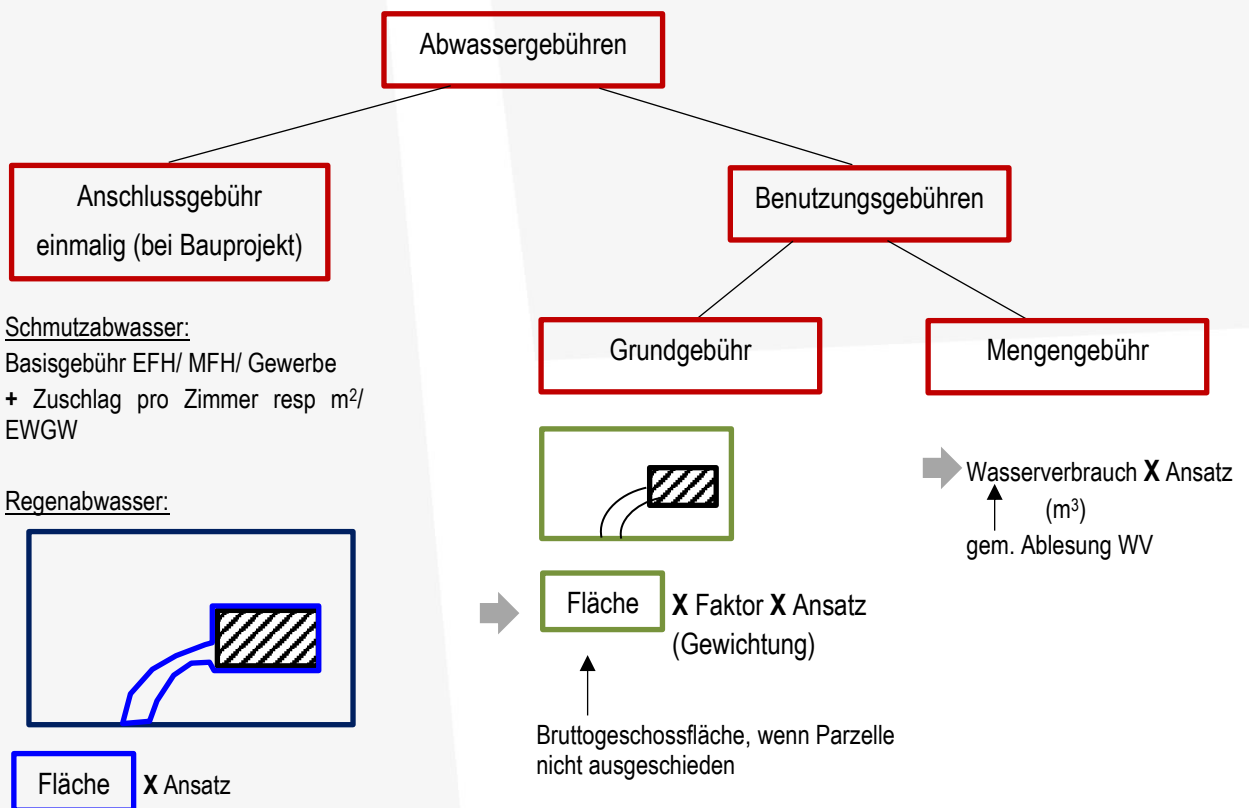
Abwassergebühren

Anschlussgebühr
einmalig (bei Bauprojekt)

Schmutzabwasser:
Basisgebühr EFH/ MFH/ Gewerbe
**+** Zuschlag pro Zimmer resp m$^2$/ EWGW

Regenabwasser:

Fläche **X** Ansatz

Benutzungsgebühren

Grundgebühr

Fläche **X** Faktor **X** Ansatz (Gewichtung)

Bruttogeschossfläche, wenn Parzelle nicht ausgeschieden

Mengengebühr

Wasserverbrauch **X** Ansatz
(m$^3$)
gem. Ablesung WV